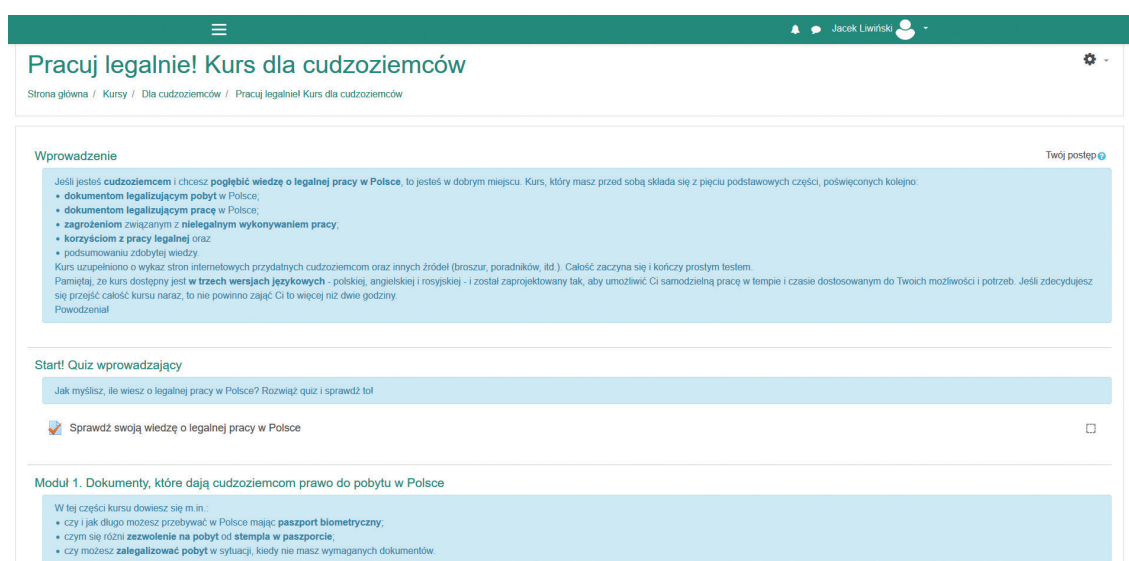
Jacek Liwiński

Pracuj legalnie! Kurs dla cudzoziemców

Strona główna / Kursy / Dla cudzoziemców / Pracuj legalnie! Kurs dla cudzoziemców

Wprowadzenie

Twój postęp

Jeśli jesteś cudzoziemcem i chcesz pogłębić wiedzę o legalnej pracy w Polsce, to jesteś w dobrym miejscu. Kurs, który masz przed sobą składa się z pięciu podstawowych części, poświęconych kolejno:
• dokumentom legalizującym pobyt w Polsce;
• dokumentom legalizującym pracę w Polsce;
• zagrożeniom związanym z nielegalnym wykonywaniem pracy;
• korzyściom z pracy legalnej oraz
• podsumowaniu zdobytej wiedzy.
Kurs uzupełniono o wykaz stron internetowych przydatnych cudzoziemcom oraz innych źródeł (broszur, poradników, itd.). Całość zaczyna się i kończy prostym testem.
Pamiętaj, że kurs dostępny jest w trzech wersjach językowych - polskiej, angielskiej i rosyjskiej - i został zaprojektowany tak, aby umożliwić Ci samodzielną pracę w tempie i czasie dostosowanym do Twoich możliwości i potrzeb. Jeśli zdecydujesz się przejść całość kursu naraz, to nie powinno zająć Ci to więcej niż dwie godziny.
Powodzenia!

Start! Quiz wprowadzający

Jak myślisz, ile wiesz o legalnej pracy w Polsce? Rozwiąż quiz i sprawdź to!

Sprawdź swoją wiedzę o legalnej pracy w Polsce

Moduł 1. Dokumenty, które dają cudzoziemcom prawo do pobytu w Polsce

W tej części kursu dowiesz się m.in.:
• czy i jak długo możesz przebywać w Polsce mając paszport biometryczny;
• czym się różni zezwolenie na pobyt od stempla w paszporcie;
• czy możesz zalegalizować pobyt w sytuacji, kiedy nie masz wymaganych dokumentów.